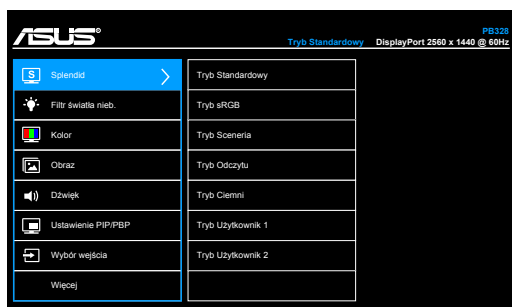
ASUS

PB328
Tryb Standardowy DisplayPort 2560 x 1440 @ 60Hz

Splendid
Filtr światła nieb.
Kolor
Obraz
Dźwięk
Ustawienie PIP/PBP
Wybór wejścia
Więcej

Tryb Standardowy
Tryb sRGB
Tryb Sceneria
Tryb Odczytu
Tryb Ciemni
Tryb Użytkownik 1
Tryb Użytkownik 2